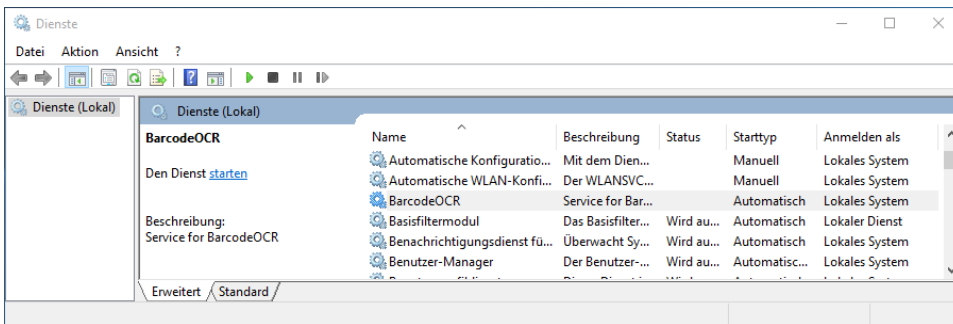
Dienste

Datei Aktion Ansicht ?

Dienste (Lokal)

Dienste (Lokal)

BarcodeOCR

Den Dienst starten

Beschreibung:
Service for BarcodeOCR

| Name | Beschreibung | Status | Starttyp | Anmelden als |
|---|---|---|---|---|
| Automatische Konfiguratio... | Mit dem Dien... | | Manuell | Lokales System |
| Automatische WLAN-Konfi... | Der WLANSVC... | | Manuell | Lokales System |
| BarcodeOCR | Service for Bar... | | Automatisch | Lokales System |
| Basisfiltermodul | Das Basisfilter... | Wird au... | Automatisch | Lokaler Dienst |
| Benachrichtigungsdienst fü... | Überwacht Sy... | Wird au... | Automatisch | Lokales System |
| Benutzer-Manager | Der Benutzer-... | Wird au... | Automatisc... | Lokales System |
| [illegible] | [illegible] | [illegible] | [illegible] | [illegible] |

Erweitert Standard